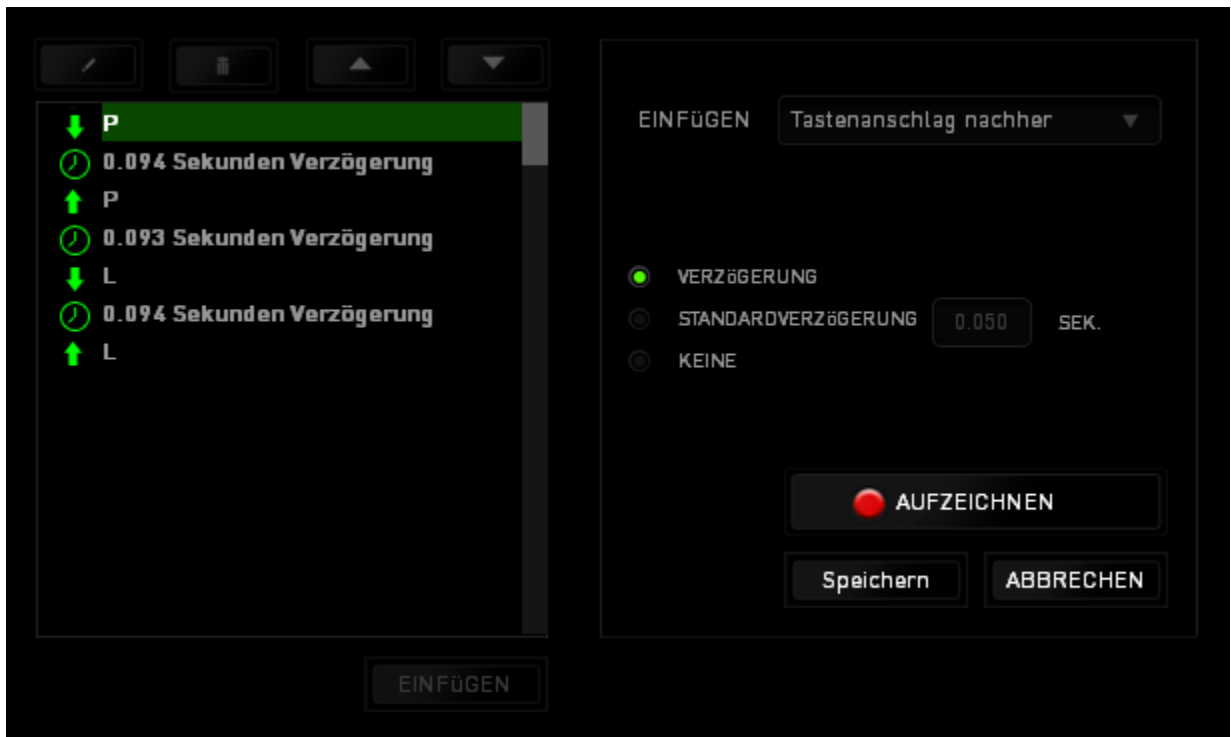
P
0.094 Sekunden Verzögerung
P
0.093 Sekunden Verzögerung
L
0.094 Sekunden Verzögerung
L

EINFüGEN

EINFüGEN Tastenanschlag nachher

VERZöGERUNG
STANDARDVERZöGERUNG 0.050 SEK.
KEINE

AUFZEICHNEN

Speichern ABBRECHEN